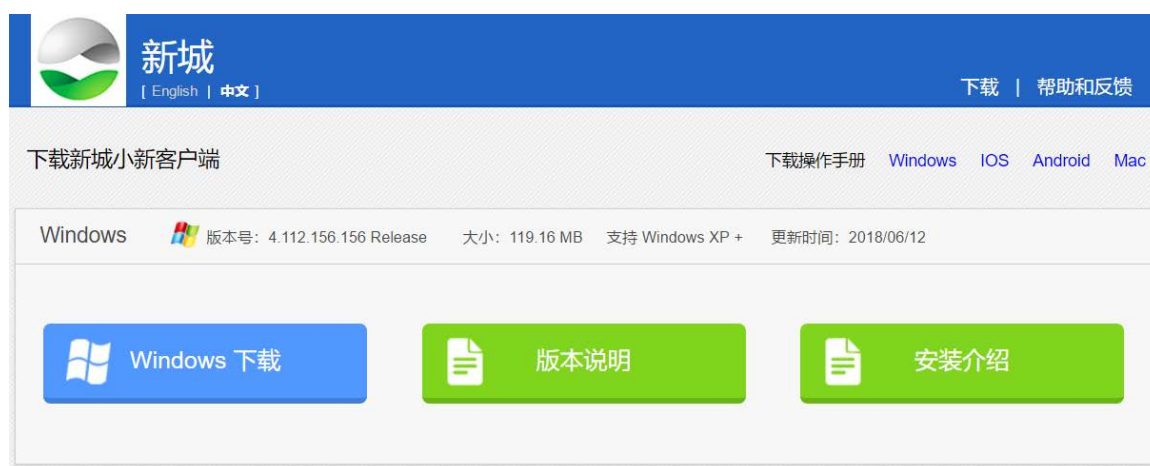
新城
[ English | 中文 ]

下载 | 帮助和反馈

下载新城小新客户端

下载操作手册 Windows IOS Android Mac

Windows 版本号：4.112.156.156 Release 大小：119.16 MB 支持 Windows XP + 更新时间：2018/06/12

Windows 下载

版本说明

安装介绍